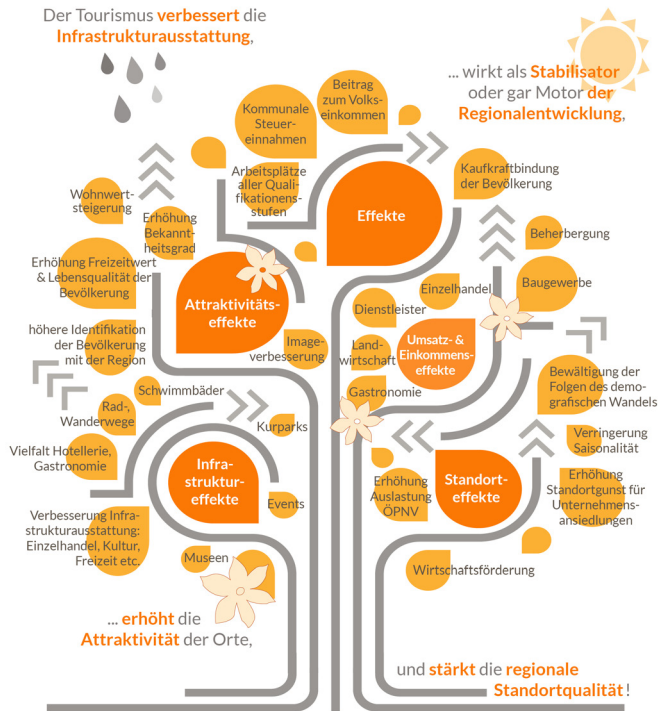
Der Tourismus verbessert die Infrastrukturausstattung,

... wirkt als Stabilisator oder gar Motor der Regionalentwicklung,

Kommunale Steuereinnahmen

Beitrag zum Volkseinkommen

Arbeitsplätze aller Qualifikationsstufen

Effekte

Kaufkraftbindung der Bevölkerung

Wohnwertsteigerung

Erhöhung Bekanntheitsgrad

Erhöhung Freizeitwert & Lebensqualität der Bevölkerung

Attraktivitätseffekte

Beherbergung

Baugewerbe

Einzelhandel

Dienstleister

höhere Identifikation der Bevölkerung mit der Region

Imageverbesserung

Landwirtschaft

Umsatz- & Einkommenseffekte

Schwimmbäder

Gastronomie

Rad-, Wanderwege

Bewältigung der Folgen des demografischen Wandels

Kurparks

Vielfalt Hotellerie, Gastronomie

Verringerung Saisonalität

Infrastruktureffekte

Erhöhung Auslastung ÖPNV

Standorteffekte

Erhöhung Standortgunst für Unternehmensansiedlungen

Events

Verbesserung Infrastrukturausstattung: Einzelhandel, Kultur, Freizeit etc.

Museen

Wirtschaftsförderung

... erhöht die Attraktivität der Orte,

und stärkt die regionale Standortqualität!